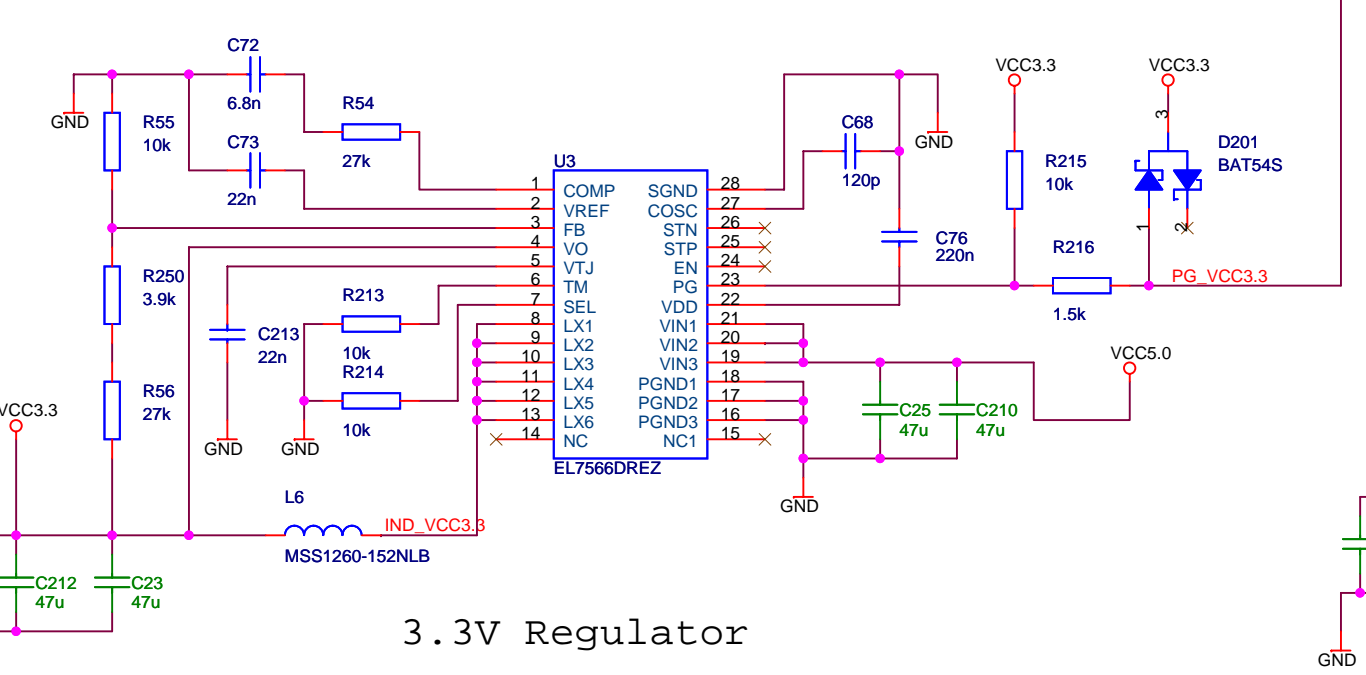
C72
6.8n
GND
R55
10k
R54
27k
C73
22n
U3
1 COMP
2 VREF
3 FB
4 VO
5 VTJ
6 TM
7 SEL
8 LX1
9 LX2
10 LX3
11 LX4
12 LX5
13 LX6
14 NC
SGND 28
COSC 27
STN 26
STP 25
EN 24
PG 23
VDD 22
VIN1 21
VIN2 20
VIN3 19
PGND1 18
PGND2 17
PGND3 16
NC1 15
EL7566DREZ
C68
120p
GND
C76
220n
VCC3.3
R215
10k
VCC3.3
3
D201
BAT54S
1
2
R216
1.5k
PG_VCC3.3
R250
3.9k
R56
27k
C213
22n
GND
R213
10k
R214
10k
GND
VCC5.0
C25
47u
C210
47u
GND
VCC3.3
L6
MSS1260-152NLB
IND_VCC3.3
C212
47u
C23
47u
3.3V Regulator
GND